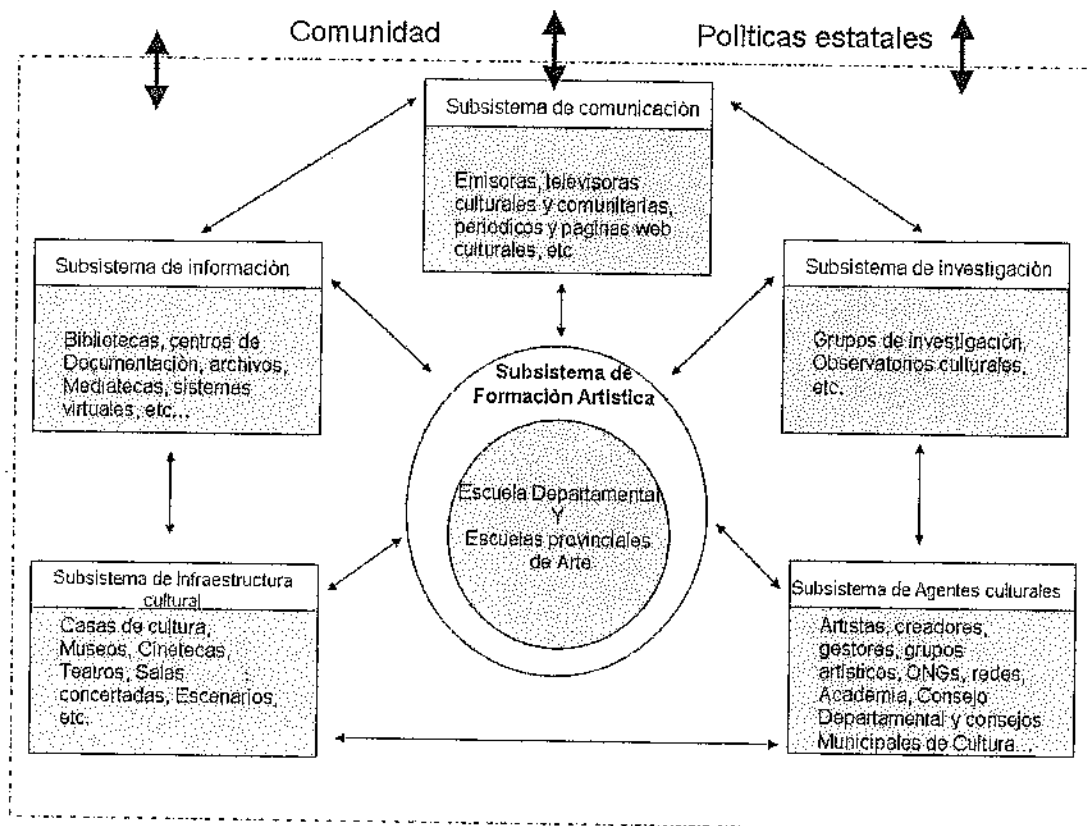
Comunidad

Políticas estatales

Subsistema de comunicación

Emisoras, televisoras culturales y comunitarias, periodicos y paginas web culturales, etc.

Subsistema de información

Bibliotecas, centros de Documentación, archivos, Mediatecas, sistemas virtuales, etc...

Subsistema de investigación

Grupos de investigación, Observatorios culturales, etc.

Subsistema de Formación Artística

Escuela Departamental Y Escuelas provinciales de Arte

Subsistema de Infraestructura cultural

Casas de cultura, Museos, Cinetecas, Teatros, Salas concertadas, Escenarios, etc.

Subsistema de Agentes culturales

Artistas, creadores, gestores, grupos artísticos, ONGs, redes, Academia, Consejo Departamental y consejos Municipales de Cultura...